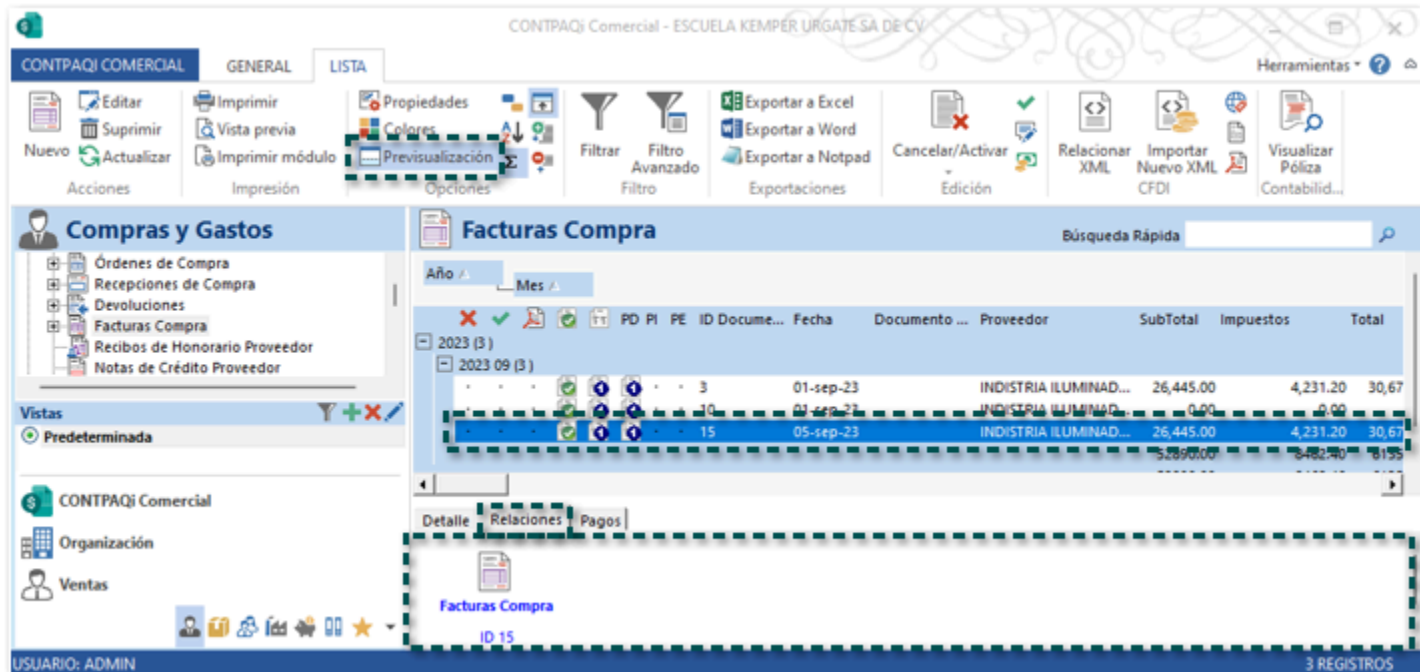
CONTPAQi Comercial - ESCUELA KEMPER URGATE SA DE CV

CONTPAQI COMERCIAL GENERAL LISTA

Herramientas

Nuevo Editar Suprimir Actualizar
Acciones

Imprimir Vista previa Imprimir módulo
Impresión

Propiedades Colores Previsualización
Opciones

Filtrar Filtro Avanzado
Filtro

Exportar a Excel Exportar a Word Exportar a Notpad
Exportaciones

Cancelar/Activar
Edición

Relacionar XML Importar Nuevo XML
CFDI

Visualizar Póliza
Contabilid...

Compras y Gastos

Órdenes de Compra
Recepciones de Compra
Devoluciones
Facturas Compra
Recibos de Honorario Proveedor
Notas de Crédito Proveedor

Vistas
Predeterminada

CONTPAQi Comercial
Organización
Ventas

Facturas Compra

Búsqueda Rápida

Año
Mes

| | | | | | PD | PI | PE | ID Docume... | Fecha | Documento ... | Proveedor | SubTotal | Impuestos | Total |
|---|---|---|---|---|---|---|---|---|---|---|---|---|---|---|
| 2023 (3) | | | | | | | | | | | | | | |
| 2023 09 (3) | | | | | | | | | | | | | | |
| | | | | | | | | 3 | 01-sep-23 | | INDISTRIA ILUMINAD... | 26,445.00 | 4,231.20 | 30,67 |
| | | | | | | | | 10 | 01-sep-23 | | INDISTRIA ILUMINAD... | 0.00 | 0.00 | |
| | | | | | | | | 15 | 05-sep-23 | | INDISTRIA ILUMINAD... | 26,445.00 | 4,231.20 | 30,67 |
| | | | | | | | | | | | | 52890.00 | 8462.40 | 6135 |

Detalle Relaciones Pagos

Facturas Compra
ID 15

USUARIO: ADMIN
3 REGISTROS